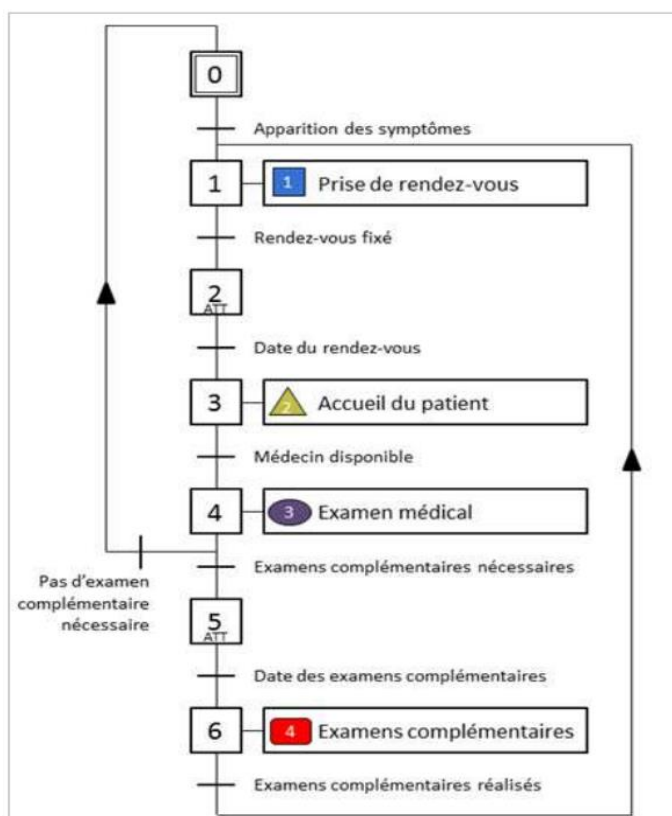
0

Apparition des symptômes

1 | 1 Prise de rendez-vous

Rendez-vous fixé

2
ATT

Date du rendez-vous

3 | 2 Accueil du patient

Médecin disponible

4 | 3 Examen médical

Pas d'examen complémentaire nécessaire

Examens complémentaires nécessaires

5
ATT

Date des examens complémentaires

6 | 4 Examens complémentaires

Examens complémentaires réalisés